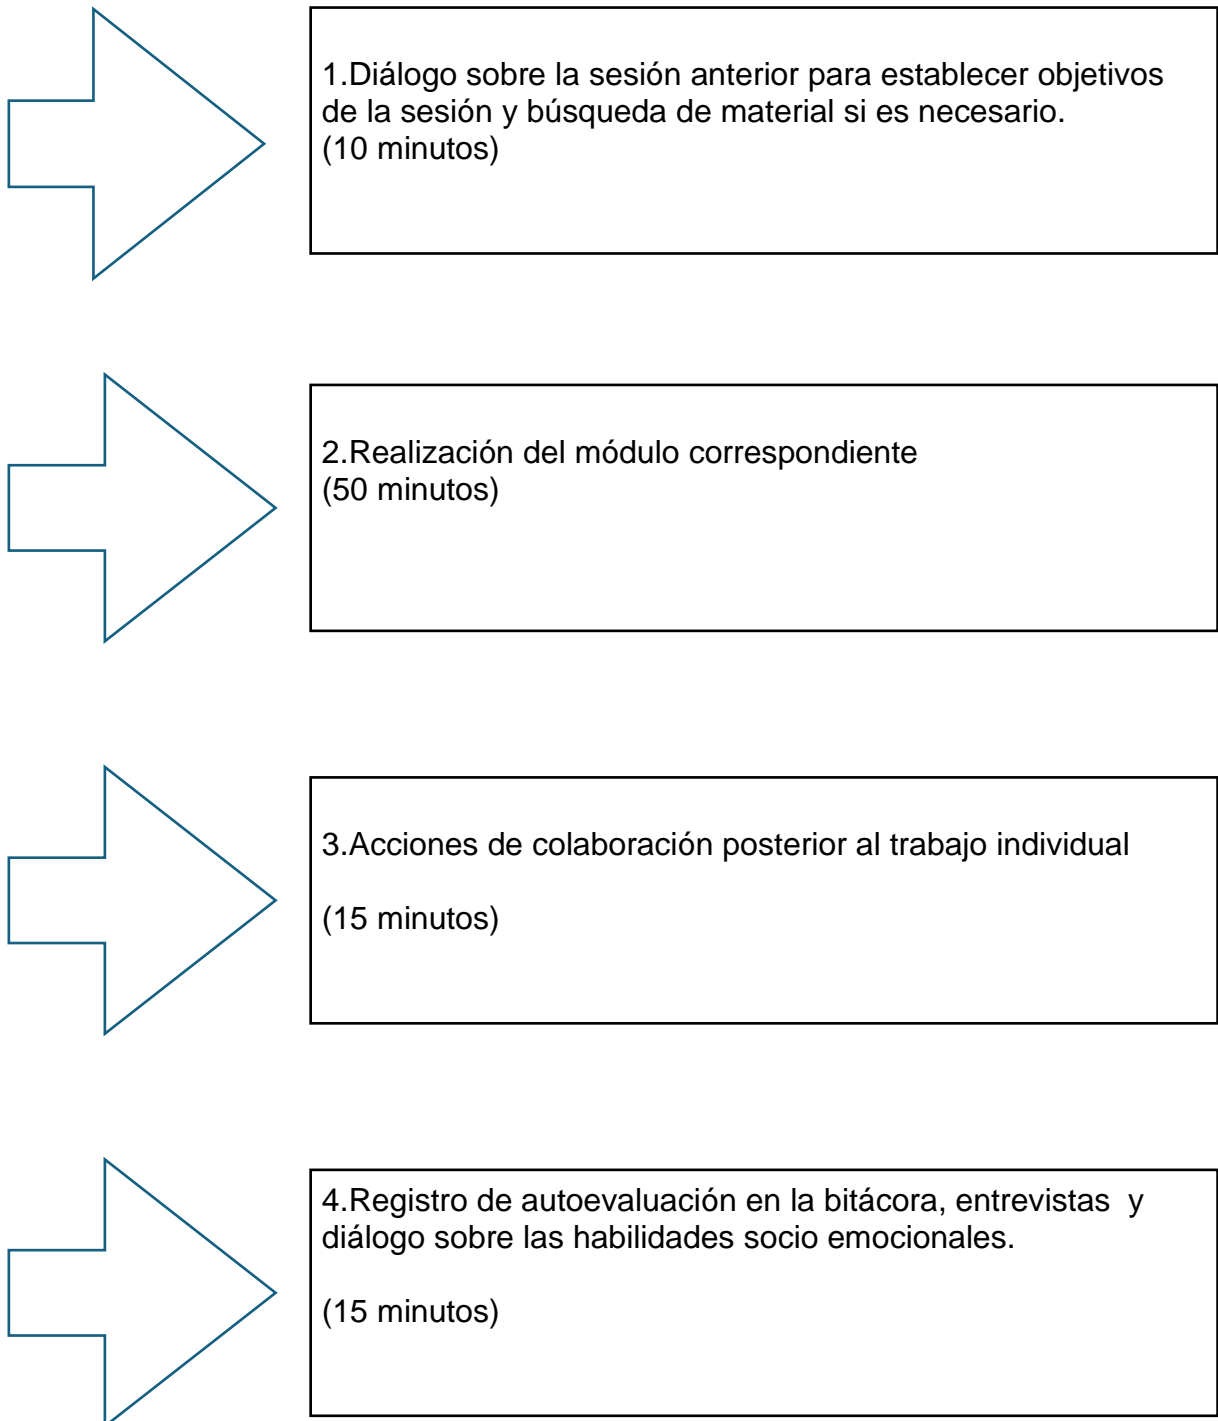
1.Diálogo sobre la sesión anterior para establecer objetivos de la sesión y búsqueda de material si es necesario.
(10 minutos)

2.Realización del módulo correspondiente
(50 minutos)

3.Acciones de colaboración posterior al trabajo individual

(15 minutos)

4.Registro de autoevaluación en la bitácora, entrevistas y diálogo sobre las habilidades socio emocionales.

(15 minutos)